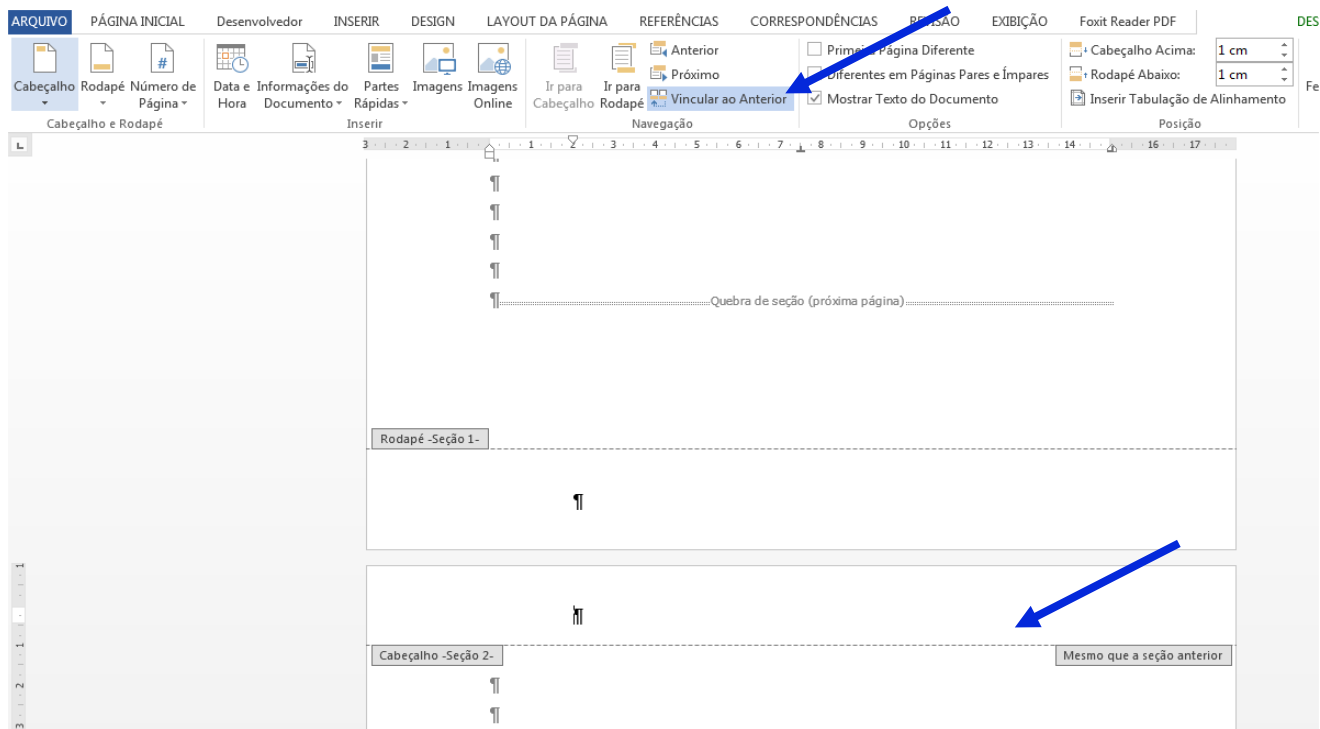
ARQUIVO PÁGINA INICIAL Desenvolvedor INSERIR DESIGN LAYOUT DA PÁGINA REFERÊNCIAS CORRESPONDÊNCIAS REVISÃO EXIBIÇÃO Foxit Reader PDF DES

Cabeçalho Rodapé Número de Página
Cabeçalho e Rodapé

Data e Hora Informações do Documento Partes Rápidas Imagens Imagens Online
Inserir

Ir para Cabeçalho Ir para Rodapé Anterior Próximo Vincular ao Anterior
Navegação

Primeira Página Diferente
Diferentes em Páginas Pares e Ímpares
Mostrar Texto do Documento
Opções

Cabeçalho Acima: 1 cm
Rodapé Abaixo: 1 cm
Inserir Tabulação de Alinhamento
Posição

Fe

3 · 2 · 1 · 1 · 2 · 3 · 4 · 5 · 6 · 7 · 8 · 9 · 10 · 11 · 12 · 13 · 14 · 16 · 17

¶
¶
¶
¶
¶ Quebra de seção (próxima página)

Rodapé -Seção 1-

¶

¶

Cabeçalho -Seção 2-

Mesmo que a seção anterior

¶
¶